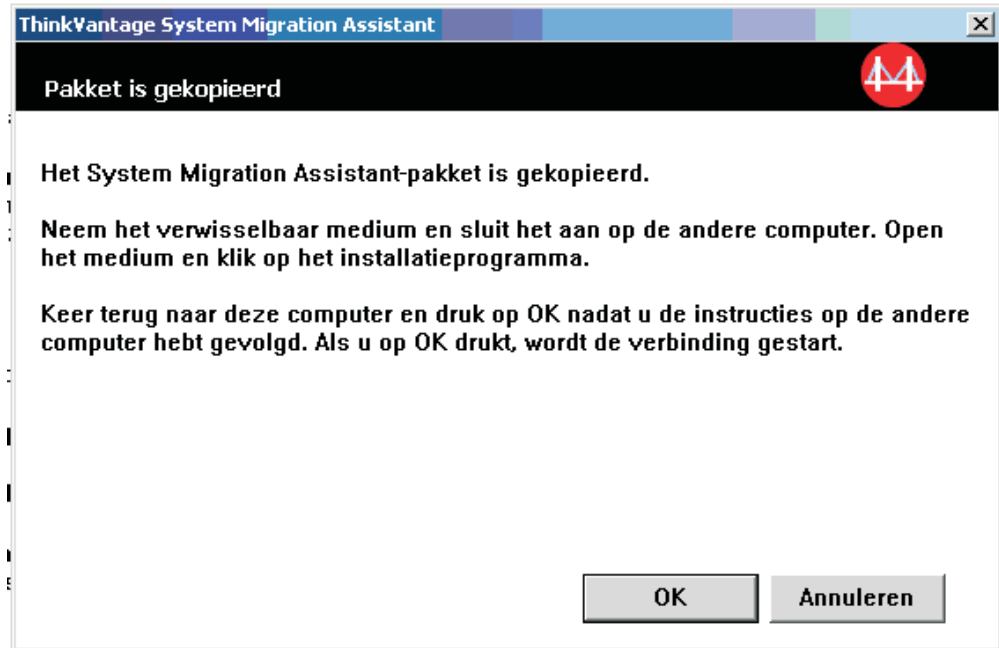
ThinkVantage System Migration Assistant

Pakket is gekopieerd

Het System Migration Assistant-pakket is gekopieerd.

Neem het verwisselbaar medium en sluit het aan op de andere computer. Open het medium en klik op het installatieprogramma.

Keer terug naar deze computer en druk op OK nadat u de instructies op de andere computer hebt gevolgd. Als u op OK drukt, wordt de verbinding gestart.

OK

Annuleren